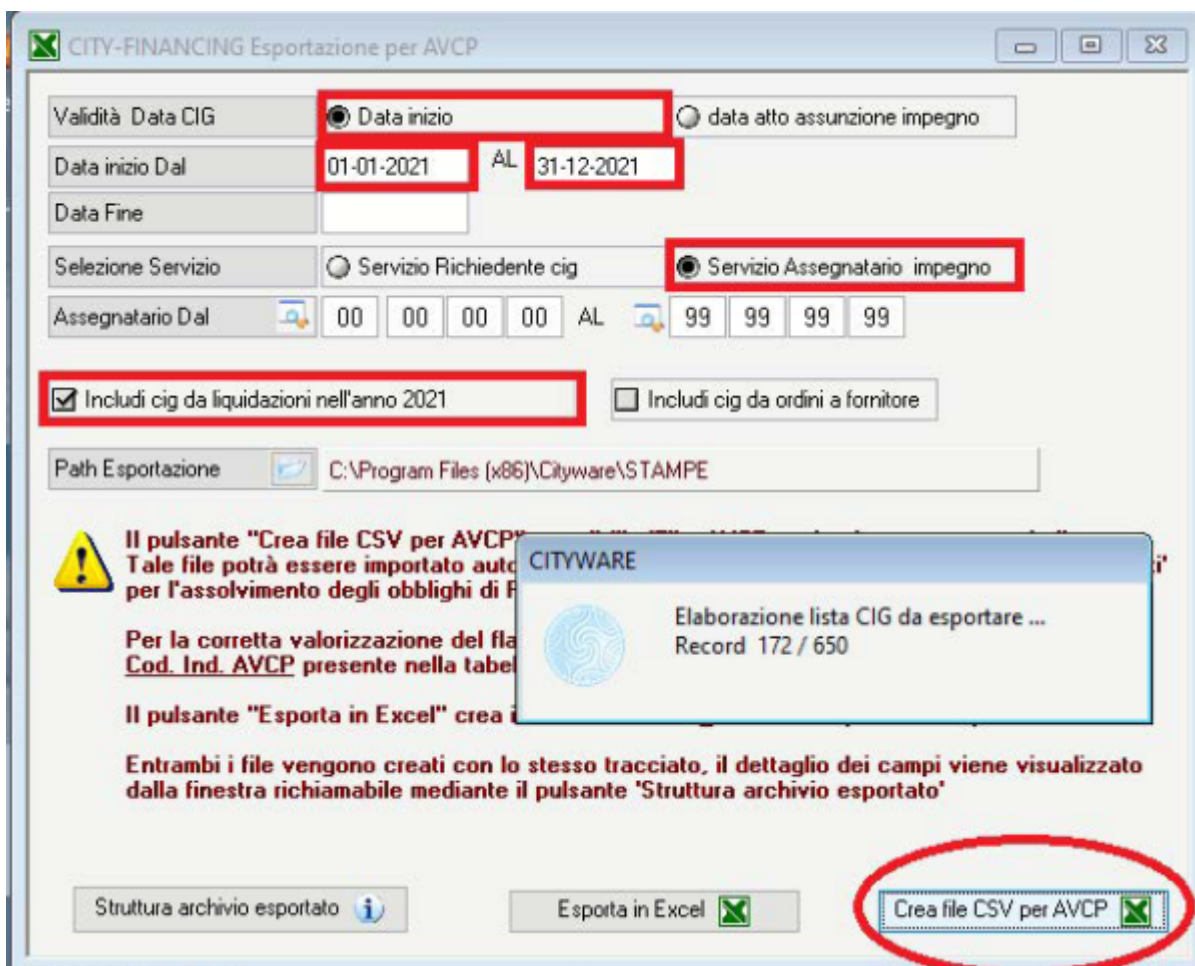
CITY-FINANCING Esportazione per AVCP

Validità Data CIG
Data inizio
data atto assunzione impegno
Data inizio Dal
01-01-2021
AL
31-12-2021
Data Fine
Selezione Servizio
Servizio Richiedente cig
Servizio Assegnatario impegno
Assegnatario Dal
00 00 00 00
AL
99 99 99 99

Includi cig da liquidazioni nell'anno 2021
Includi cig da ordini a fornitore

Path Esportazione
C:\Program Files (x86)\Cityware\STAMPE

Il pulsante "Crea file CSV per AVCP" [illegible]
Tale file potrà essere importato auto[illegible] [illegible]i'
per l'assolvimento degli obblighi di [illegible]

Per la corretta valorizzazione del fla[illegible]
Cod. Ind. AVCP presente nella tabel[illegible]

Il pulsante "Esporta in Excel" crea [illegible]

Entrambi i file vengono creati con lo stesso tracciato, il dettaglio dei campi viene visualizzato dalla finestra richiamabile mediante il pulsante 'Struttura archivio esportato'

CITYWARE
Elaborazione lista CIG da esportare ...
Record 172 / 650

Struttura archivio esportato
Esporta in Excel
Crea file CSV per AVCP